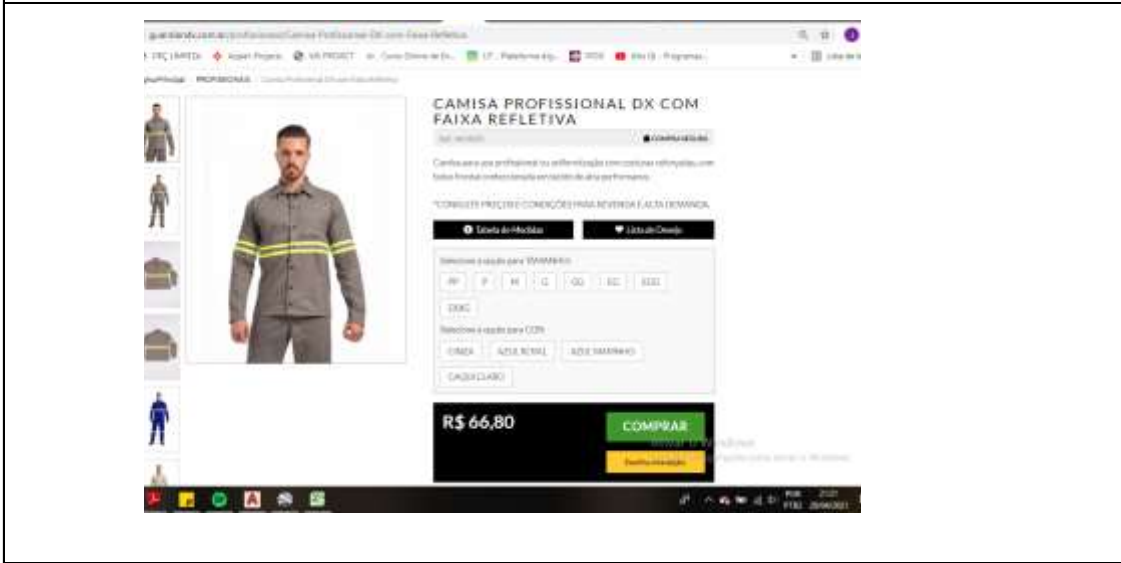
CAMISA PROFISSIONAL DX COM FAIXA REFLETIVA

COMPRA SEGURA

*CONSULTE PREÇOS E CONDIÇÕES PARA REVENDA E ALTA DEMANDA.

Tabela de Medidas

Lista de Desejo

Selecione a opção para TAMANHO:

PP | P | M | G | GG | EG | EGG

EXGG

Selecione a opção para COR:

CINZA | AZUL ROYAL | AZUL MARINHO

CAQUI CLARO

R$ 66,80

COMPRAR

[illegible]